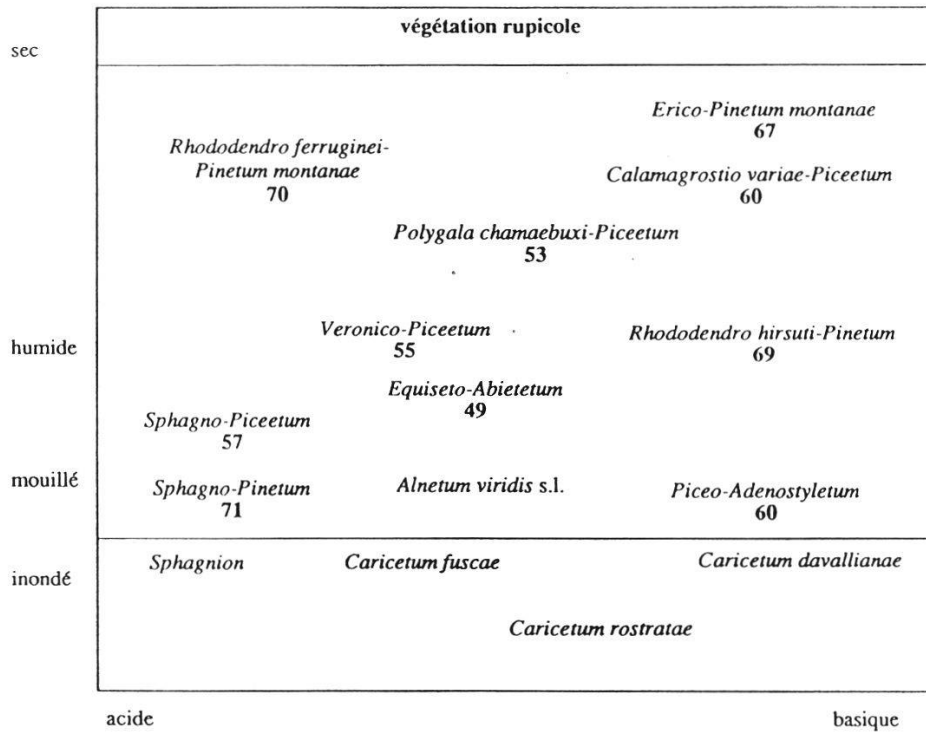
sec

végétation rupicole

Erico-Pinetum montanae
67

Rhododendro ferruginei-Pinetum montanae
70

Calamagrostio variae-Piceetum
60

Polygala chamaebuxi-Piceetum
53

humide

Veronico-Piceetum
55

Rhododendro hirsuti-Pinetum
69

Equiseto-Abietetum
49

Sphagno-Piceetum
57

mouillé

Sphagno-Pinetum
71

Alnetum viridis s.l.

Piceo-Adenostyletum
60

inondé

Sphagnion

Caricetum fuscae

Caricetum davallianae

Caricetum rostratae

acide

basique